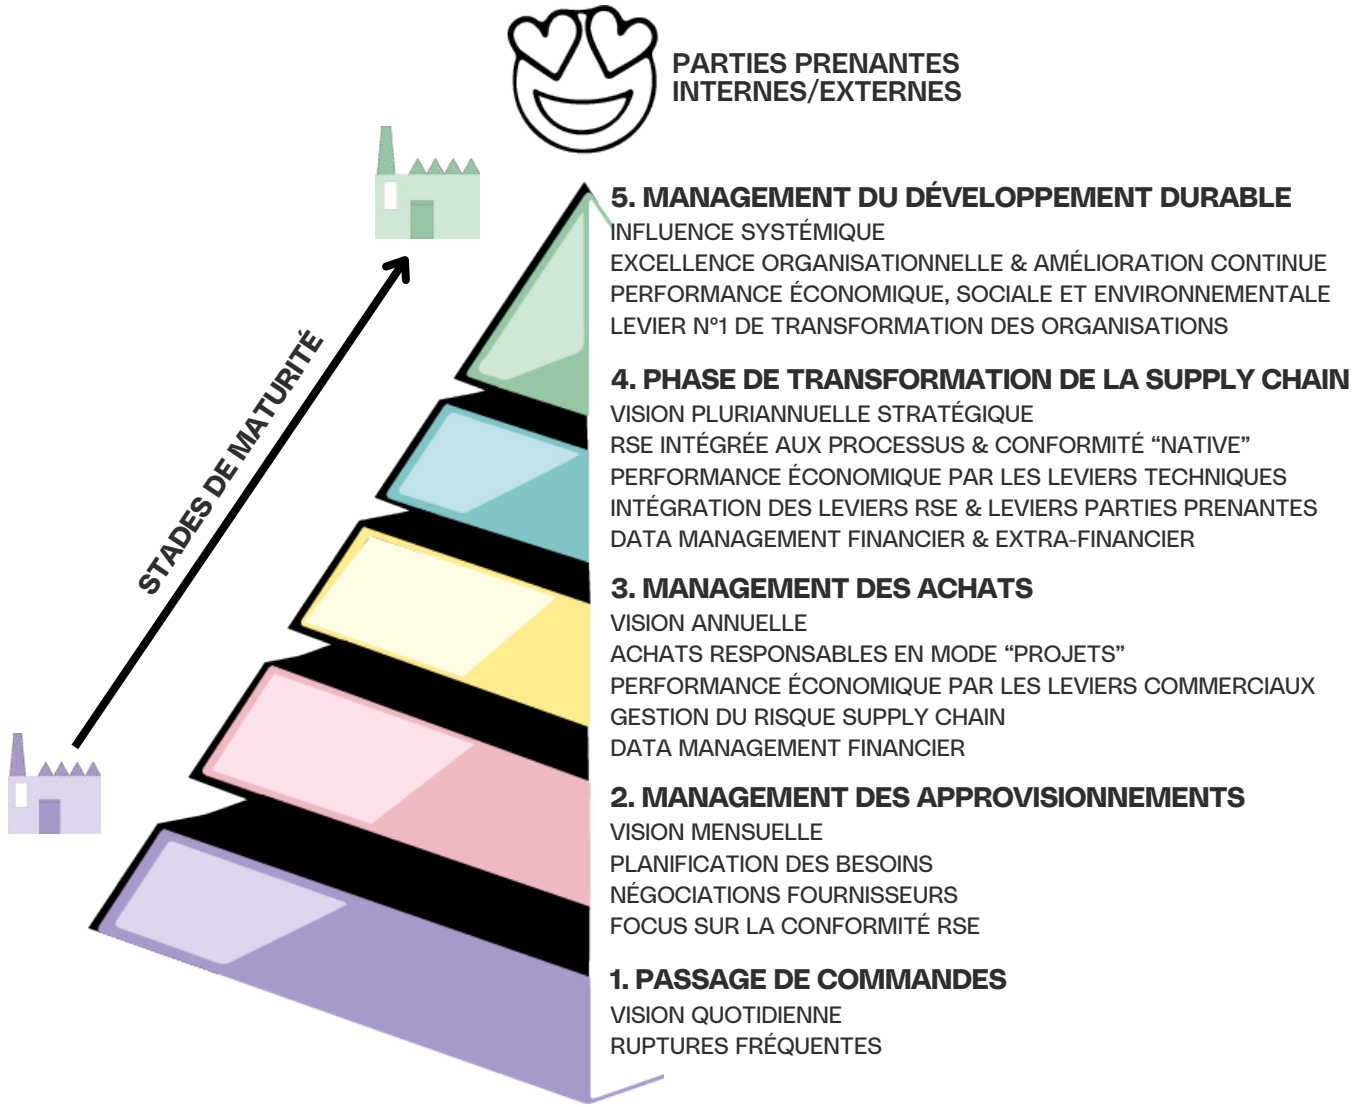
PARTIES PRENANTES INTERNES/EXTERNES

STADES DE MATURITÉ

5. MANAGEMENT DU DÉVELOPPEMENT DURABLE
INFLUENCE SYSTÉMIQUE
EXCELLENCE ORGANISATIONNELLE & AMÉLIORATION CONTINUE
PERFORMANCE ÉCONOMIQUE, SOCIALE ET ENVIRONNEMENTALE
LEVIER N°1 DE TRANSFORMATION DES ORGANISATIONS

4. PHASE DE TRANSFORMATION DE LA SUPPLY CHAIN
VISION PLURIANNUELLE STRATÉGIQUE
RSE INTÉGRÉE AUX PROCESSUS & CONFORMITÉ “NATIVE”
PERFORMANCE ÉCONOMIQUE PAR LES LEVIERS TECHNIQUES
INTÉGRATION DES LEVIERS RSE & LEVIERS PARTIES PRENANTES
DATA MANAGEMENT FINANCIER & EXTRA-FINANCIER

3. MANAGEMENT DES ACHATS
VISION ANNUELLE
ACHATS RESPONSABLES EN MODE “PROJETS”
PERFORMANCE ÉCONOMIQUE PAR LES LEVIERS COMMERCIAUX
GESTION DU RISQUE SUPPLY CHAIN
DATA MANAGEMENT FINANCIER

2. MANAGEMENT DES APPROVISIONNEMENTS
VISION MENSUELLE
PLANIFICATION DES BESOINS
NÉGOCIATIONS FOURNISSEURS
FOCUS SUR LA CONFORMITÉ RSE

1. PASSAGE DE COMMANDES
VISION QUOTIDIENNE
RUPTURES FRÉQUENTES